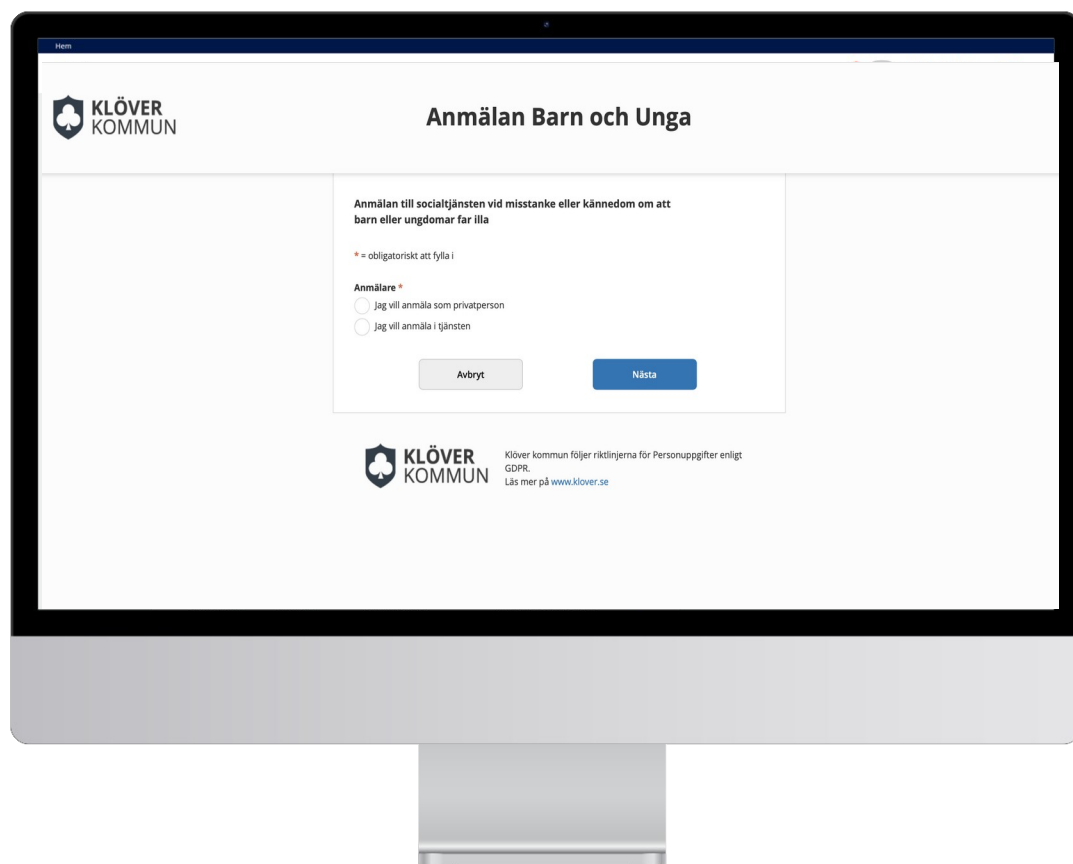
Hem

KLÖVER KOMMUN

Anmälan Barn och Unga

Anmälan till socialtjänsten vid misstanke eller kännedom om att barn eller ungdomar far illa

* = obligatoriskt att fylla i

Anmälare *

Jag vill anmäla som privatperson

Jag vill anmäla i tjänsten

Avbryt

Nästa

KLÖVER KOMMUN

Klöver kommun följer riktlinjerna för Personuppgifter enligt GDPR.
Läs mer på www.klover.se